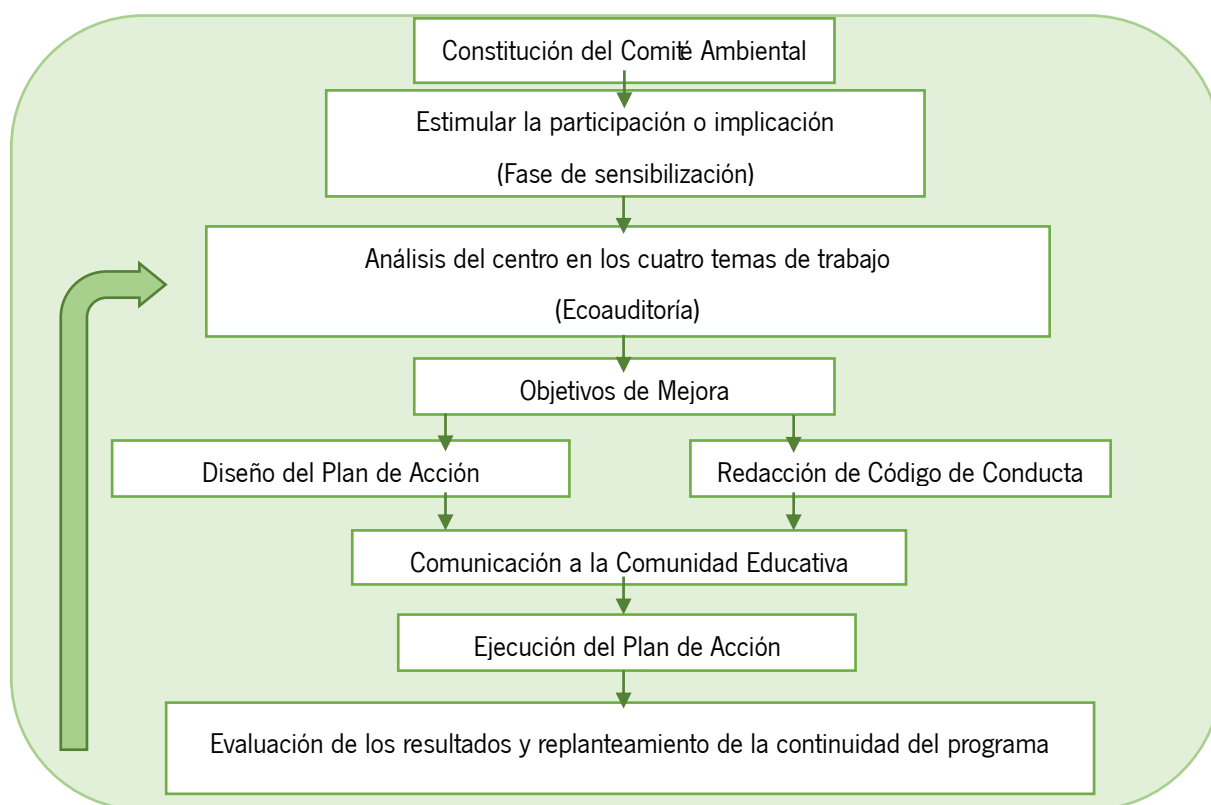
Constitución del Comité Ambiental

Estimular la participación o implicación

(Fase de sensibilización)

Análisis del centro en los cuatro temas de trabajo

(Ecoauditoría)

Objetivos de Mejora

Diseño del Plan de Acción

Redacción de Código de Conducta

Comunicación a la Comunidad Educativa

Ejecución del Plan de Acción

Evaluación de los resultados y replanteamiento de la continuidad del programa